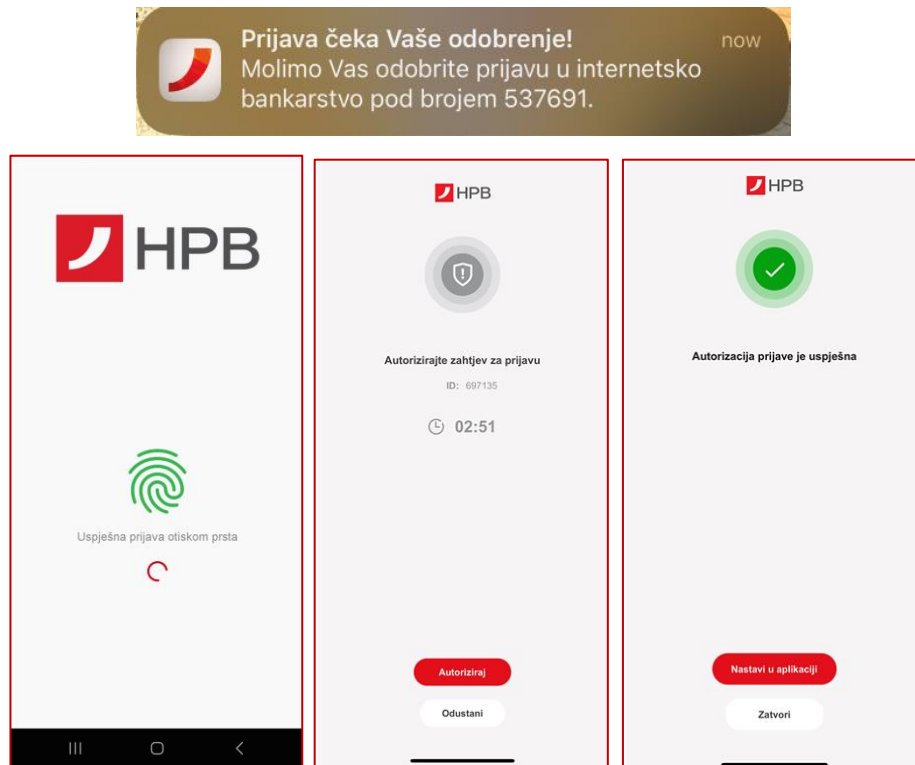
Prijava čeka Vaše odobrenje!
now
Molimo Vas odobrite prijavu u internetsko bankarstvo pod brojem 537691.

HPB

Uspješna prijava otiskom prsta

HPB

Autorizirajte zahtjev za prijavu

ID: 697135

02:51

Autoriziraj

Odustani

HPB

Autorizacija prijave je uspješna

Nastavi u aplikaciji

Zatvori